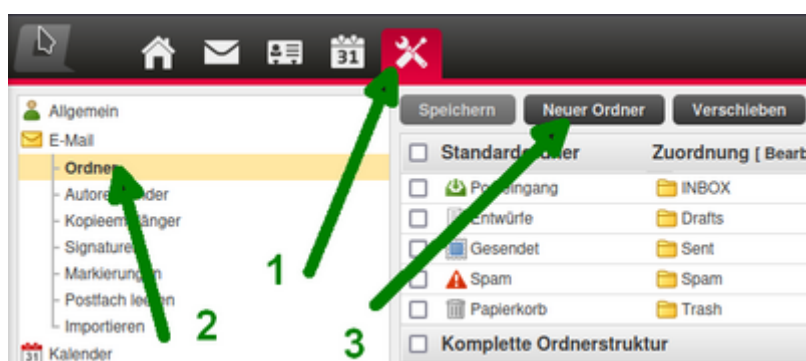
31

Allgemein
E-Mail
Ordner
Autore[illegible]der
Kopieem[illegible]änger
Signature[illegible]
Markierung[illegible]n
Postfach le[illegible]en
Importieren
31 Kalender

1
2
3

Speichern
Neuer Ordner
Verschieben

| | Standard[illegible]ner | Zuordnung [ Bear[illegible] |
|---|---|---|
| | Po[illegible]eingang | INBOX |
| | Entwürfe | Drafts |
| | Gesendet | Sent |
| | Spam | Spam |
| | Papierkorb | Trash |

Komplette Ordnerstruktur